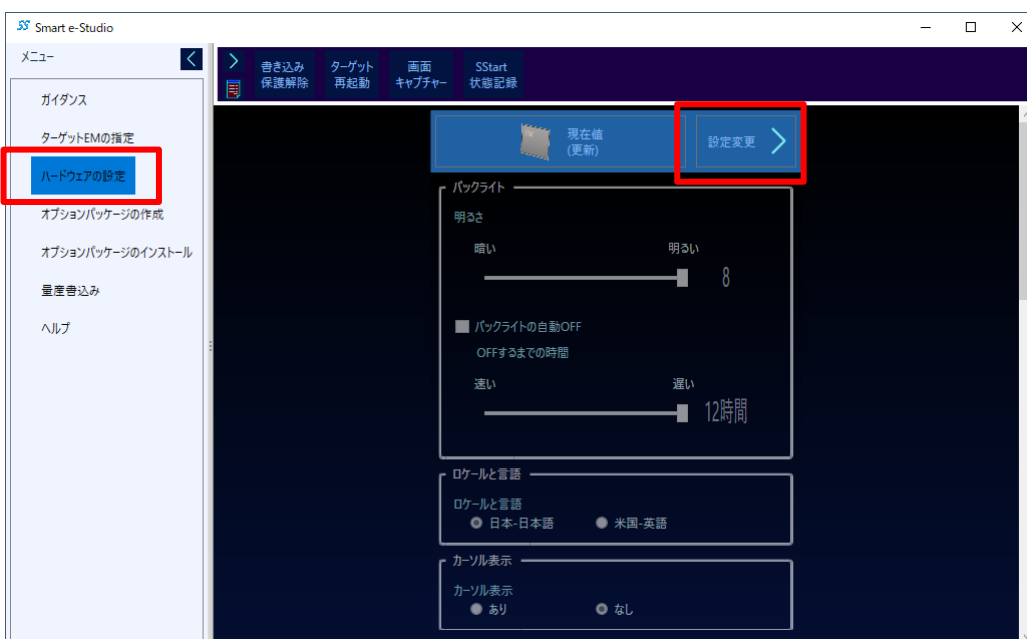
Smart e-Studio

メニュー

ガイダンス

ターゲットEMの指定

ハードウェアの設定

オプションパッケージの作成

オプションパッケージのインストール

量産書込み

ヘルプ

書き込み 保護解除

ターゲット 再起動

画面 キャプチャー

SStart 状態記録

現在値 (更新)

設定変更

バックライト

明るさ

暗い

明るい

8

バックライトの自動OFF

OFFするまでの時間

速い

遅い

12時間

ロケールと言語

ロケールと言語

日本-日本語

米国-英語

カーソル表示

カーソル表示

あり

なし